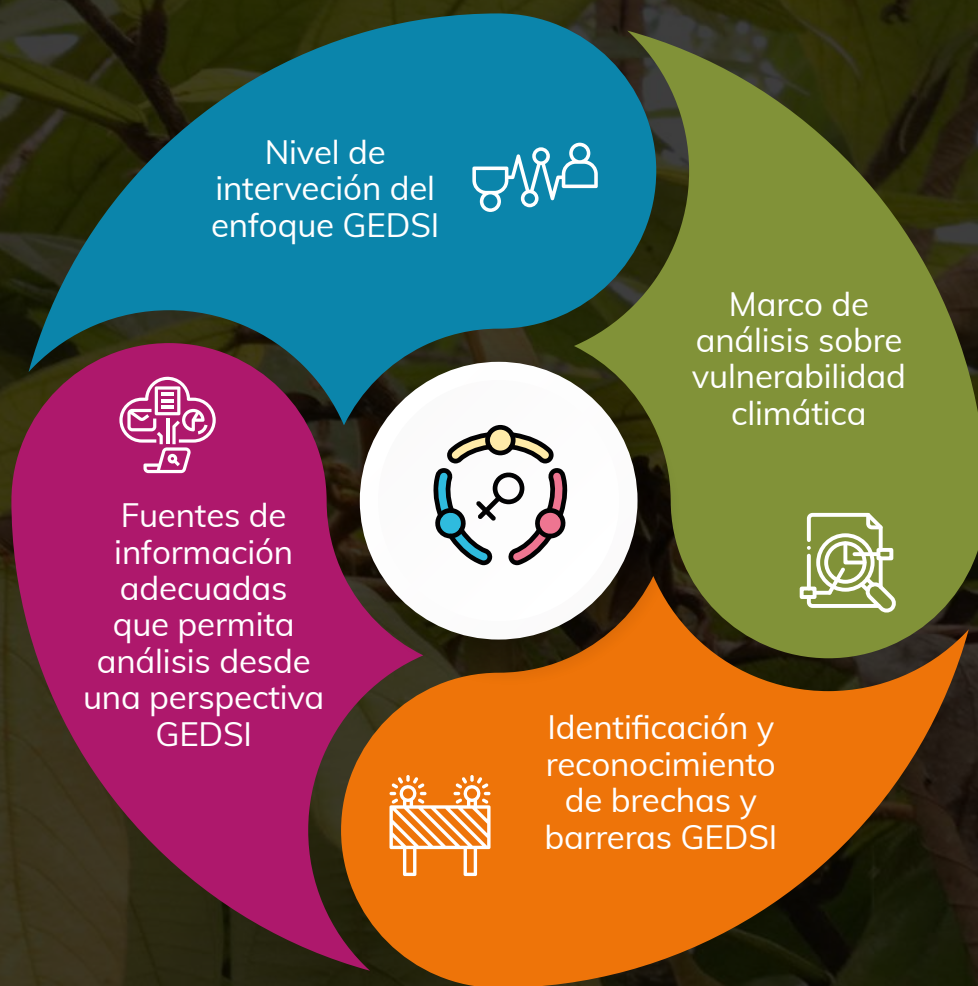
Nivel de intervención del enfoque GEDSI

Marco de análisis sobre vulnerabilidad climática

Identificación y reconocimiento de brechas y barreras GEDSI

Fuentes de información adecuadas que permita análisis desde una perspectiva GEDSI